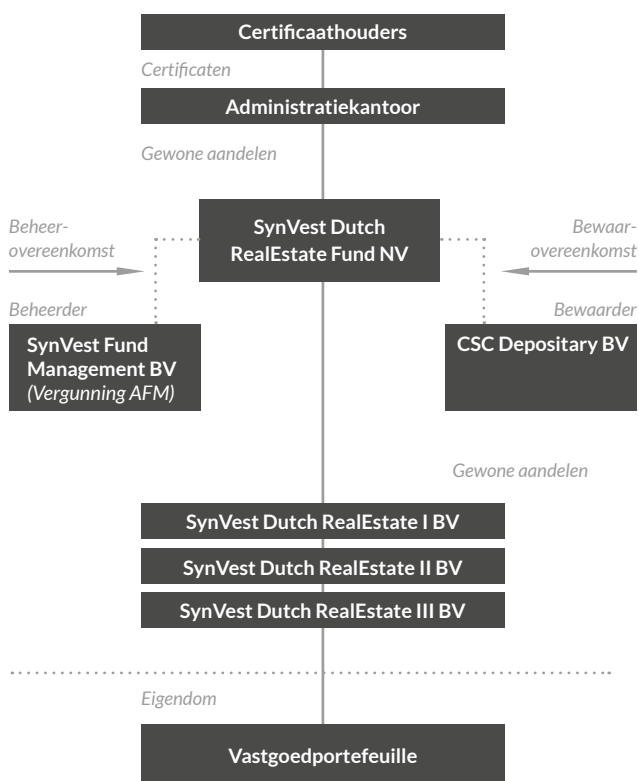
Certificaathouders

Certificaten

Administratiekantoor

Gewone aandelen

Beheer-overeenkomst

SynVest Dutch RealEstate Fund NV

Bewaar-overeenkomst

Beheerder

SynVest Fund Management BV
(Vergunning AFM)

Bewaarder

CSC Depositary BV

Gewone aandelen

SynVest Dutch RealEstate I BV

SynVest Dutch RealEstate II BV

SynVest Dutch RealEstate III BV

Eigendom

Vastgoedportefeuille